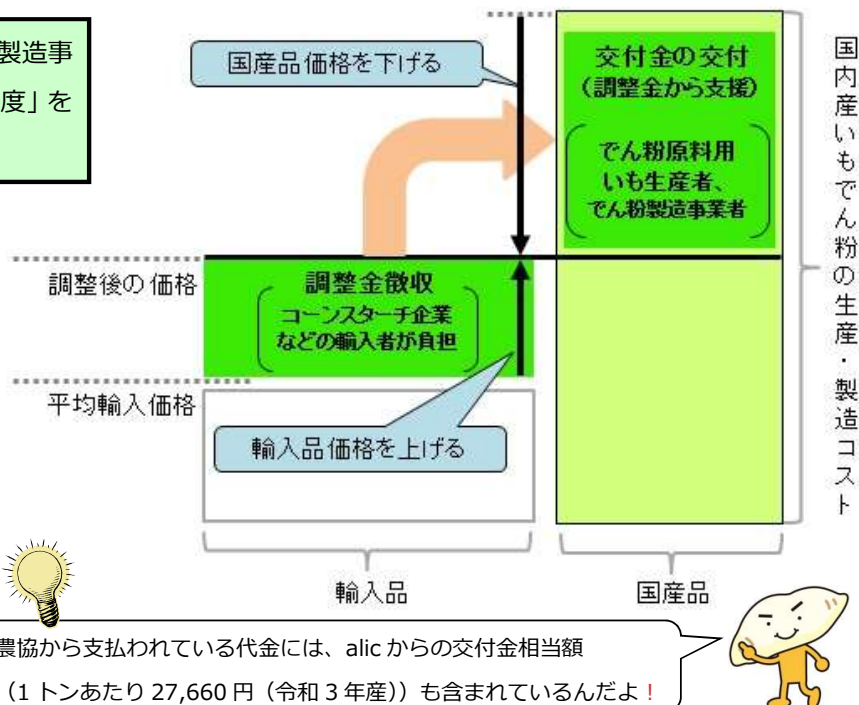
製造事
度」を

国産品価格を下げる

交付金の交付
（調整金から支援）

でん粉原料用
いも生産者、
でん粉製造事業者

国内産いもでん粉の生産・製造コスト

調整後の価格

調整金徴収
コーンスターチ企業
などの輸入者が負担

平均輸入価格

輸入品価格を上げる

輸入品

国産品

農協から支払われている代金には、alic からの交付金相当額
（1 トンあたり 27,660 円（令和 3 年産））も含まれているんだよ！